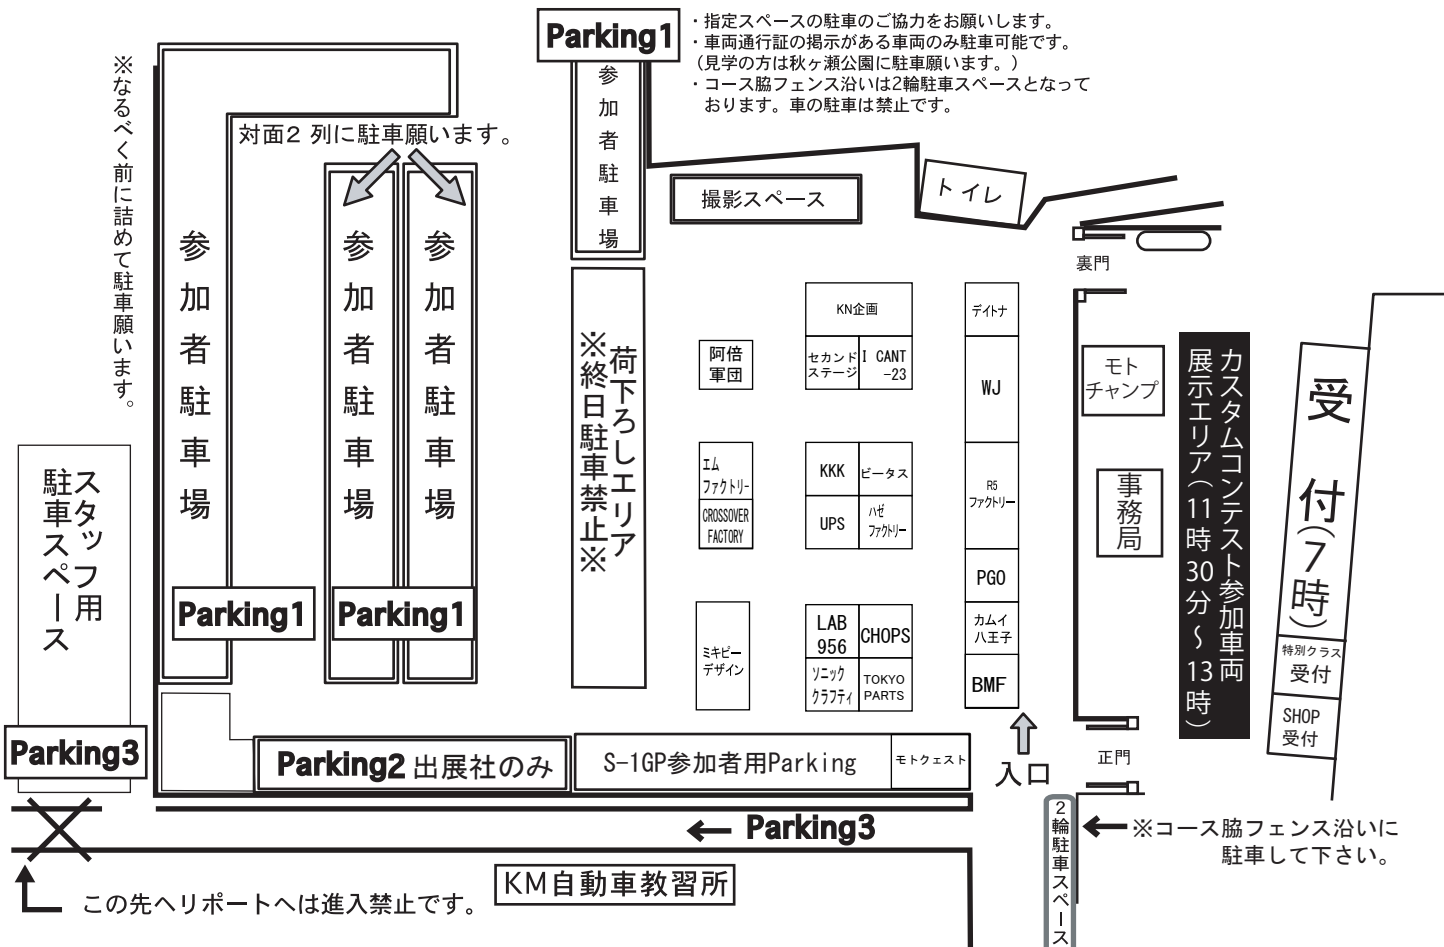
Parking1

・指定スペースの駐車のご協力をお願いします。
・車両通行証の掲示がある車両のみ駐車可能です。
（見学の方は秋ヶ瀬公園に駐車願います。）
・コース脇フェンス沿いは2輪駐車スペースとなっております。車の駐車は禁止です。

※なるべく前に詰めて駐車願います。

対面2 列に駐車願います。

参加者駐車場

撮影スペース

トイレ

裏門

参加者駐車場

参加者駐車場

参加者駐車場

※荷下ろしエリア
※終日駐車禁止※

KN企画

デイトナ

阿倍軍団

セカンドステージ

I CANT -23

WJ

モトチャンプ

カスタムコンテスト参加車両展示エリア（11時30分～13時）

受付（7時）

事務局

エムファクトリー

CROSSOVER FACTORY

KKK

ピータス

UPS

ハゼファクトリー

R5 ファクトリー

スタッフ用駐車スペース

Parking1

Parking1

PGO

ミキビーデザイン

LAB 956

CHOPS

カムイ八王子

ソニッククラフティ

TOKYO PARTS

BMF

特別クラス受付

SHOP受付

Parking3

Parking2 出展社のみ

S-1GP参加者用Parking

モトクエスト

入口

正門

← Parking3

2輪駐車スペース

←※コース脇フェンス沿いに駐車して下さい。

この先ヘリポートへは進入禁止です。

KM自動車教習所